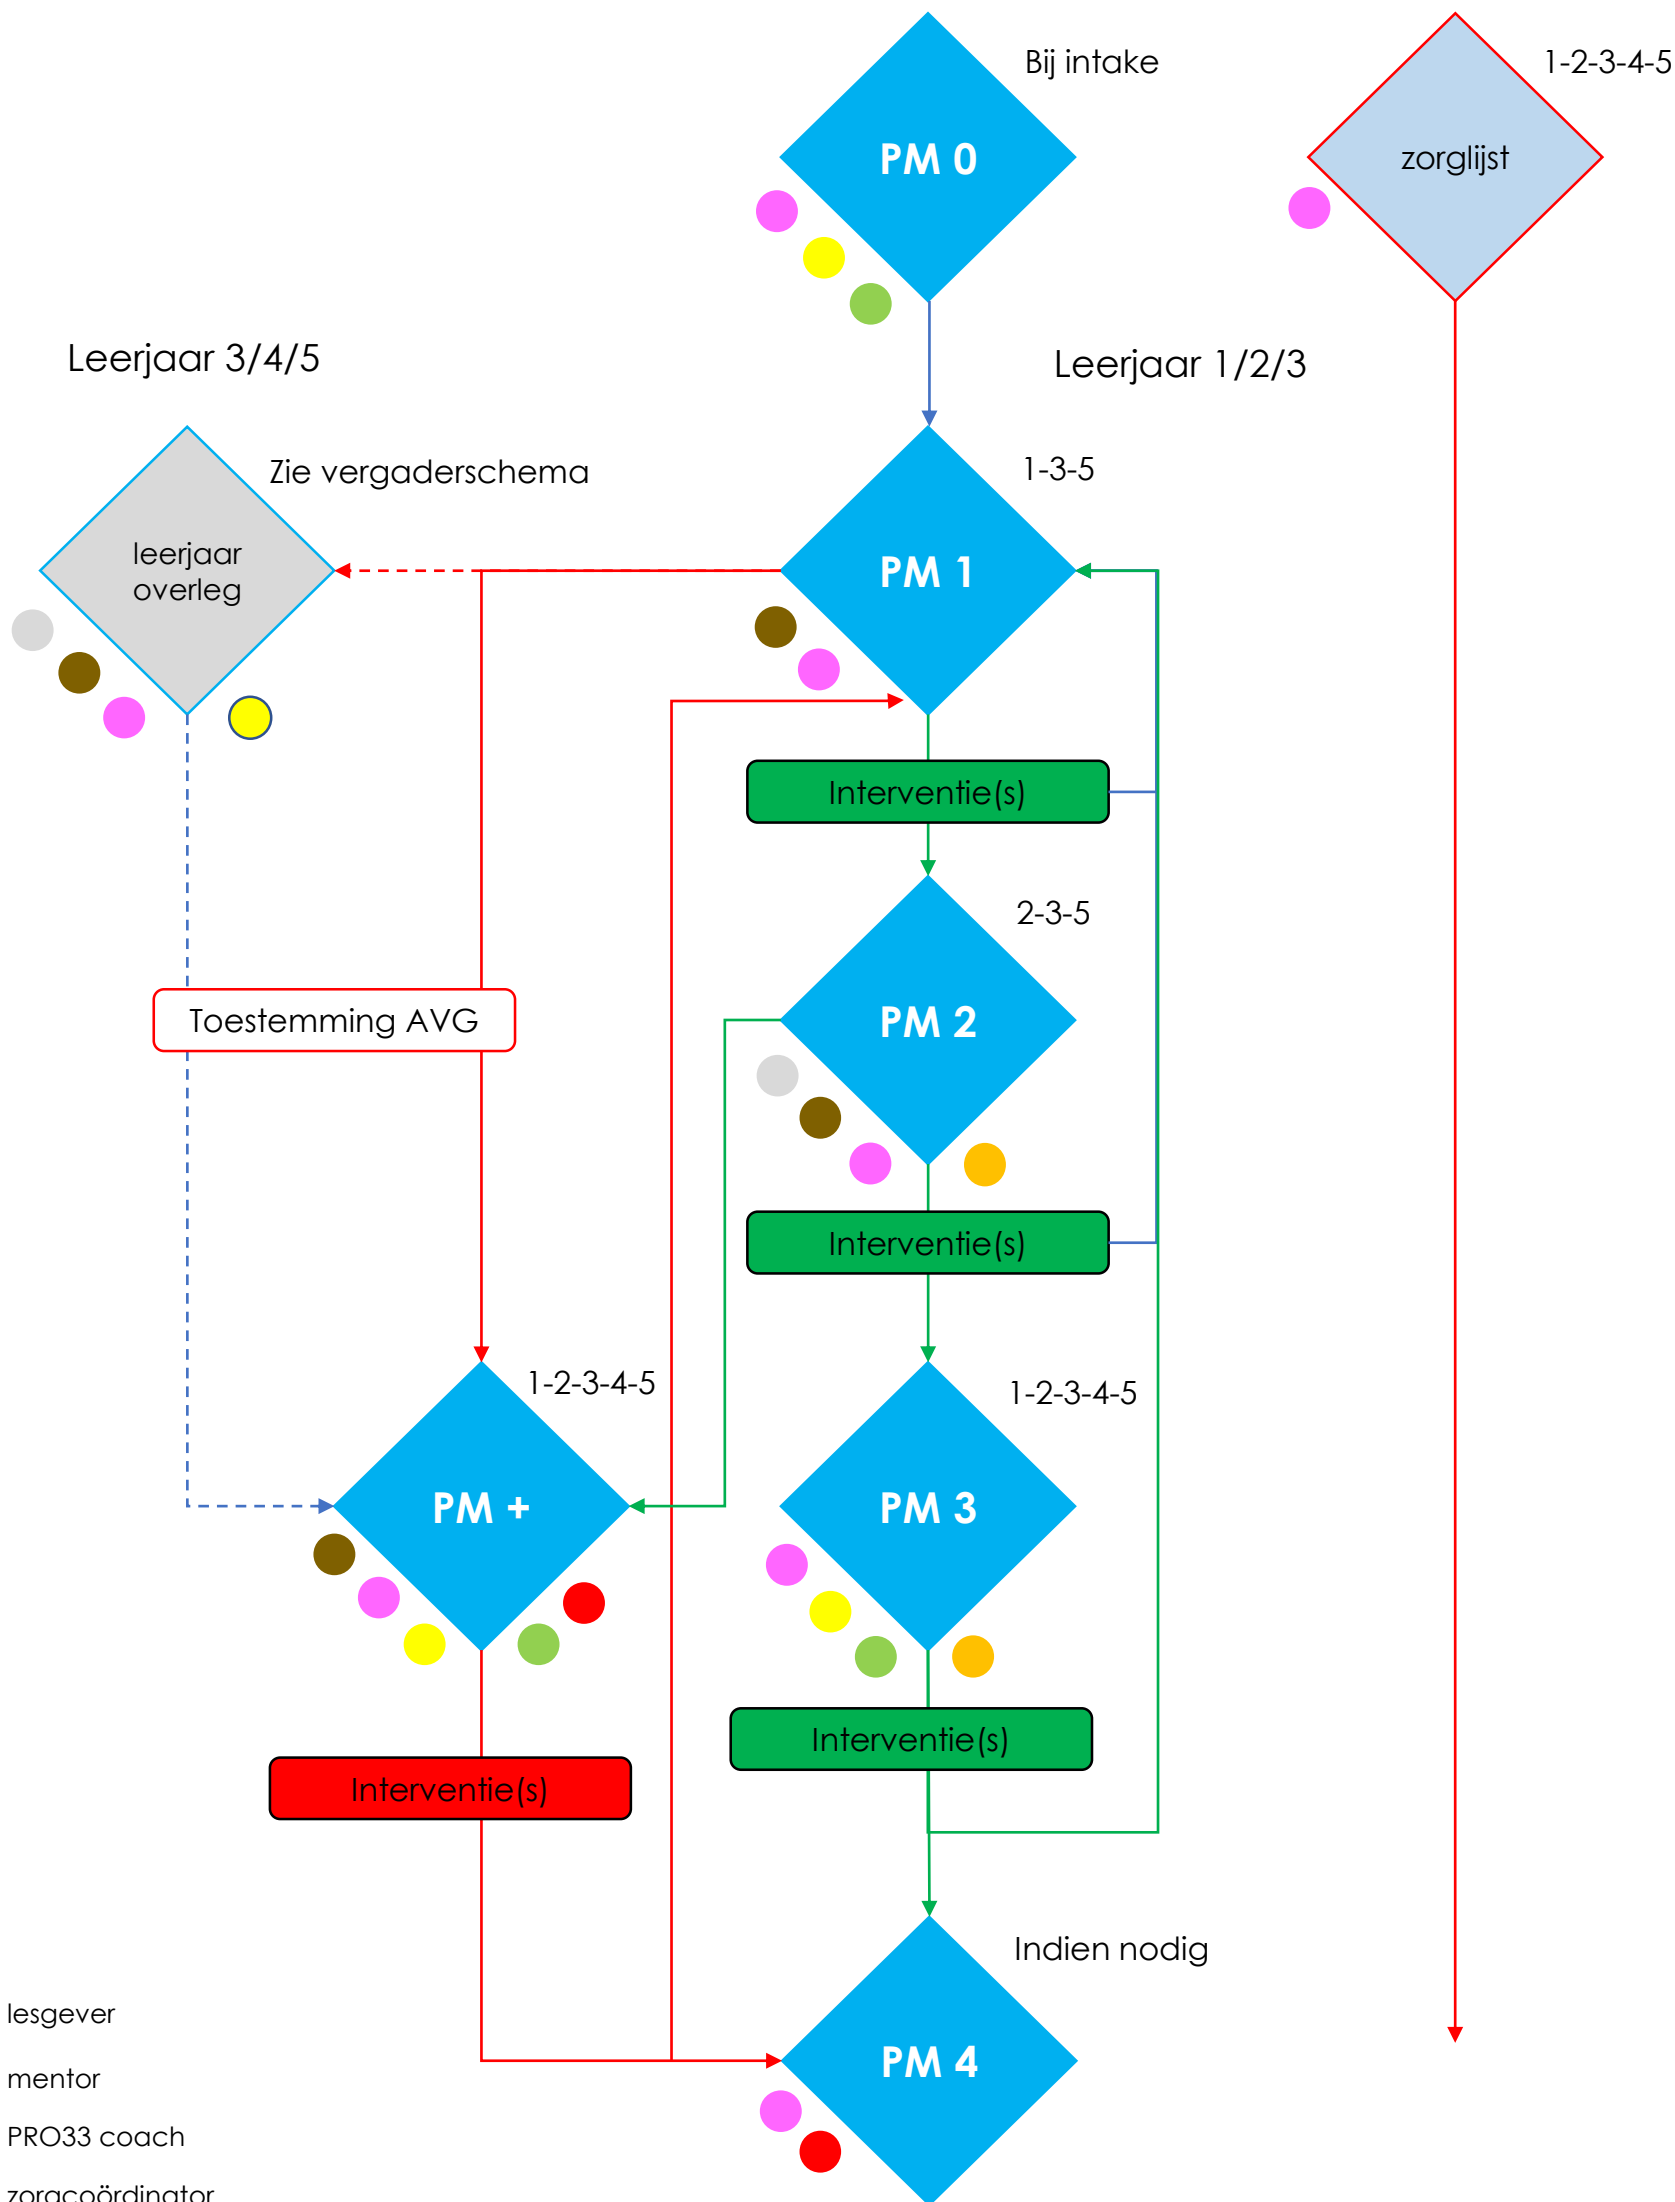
Bij intake

PM 0

1-2-3-4-5

zorglijst

Leerjaar 3/4/5

Leerjaar 1/2/3

Zie vergaderschema

leerjaar overleg

1-3-5

PM 1

Interventie(s)

2-3-5

PM 2

Toestemming AVG

Interventie(s)

1-2-3-4-5

PM +

1-2-3-4-5

PM 3

Interventie(s)

Interventie(s)

Indien nodig

PM 4

lesgever

mentor

PRO33 coach

zorgcoördinator